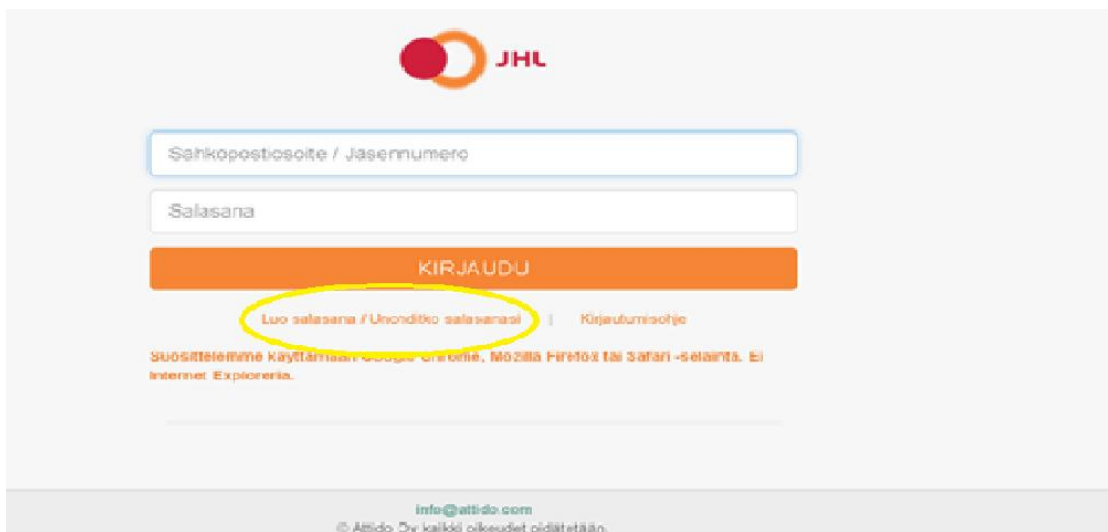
JHL

Sähköpostiosoite / Jäsennumero

Salasana

KIRJAUDU

Luo salasana / Unohditko salasanasi | Kirjautumisohje

Suosittelemme käyttämään Google Chromea, Mozilla Firefox tai Safari -selainta. Ei Internet Exploreria.

info@attido.com
© Attido Oy, kaikki oikeudet pidätetään.